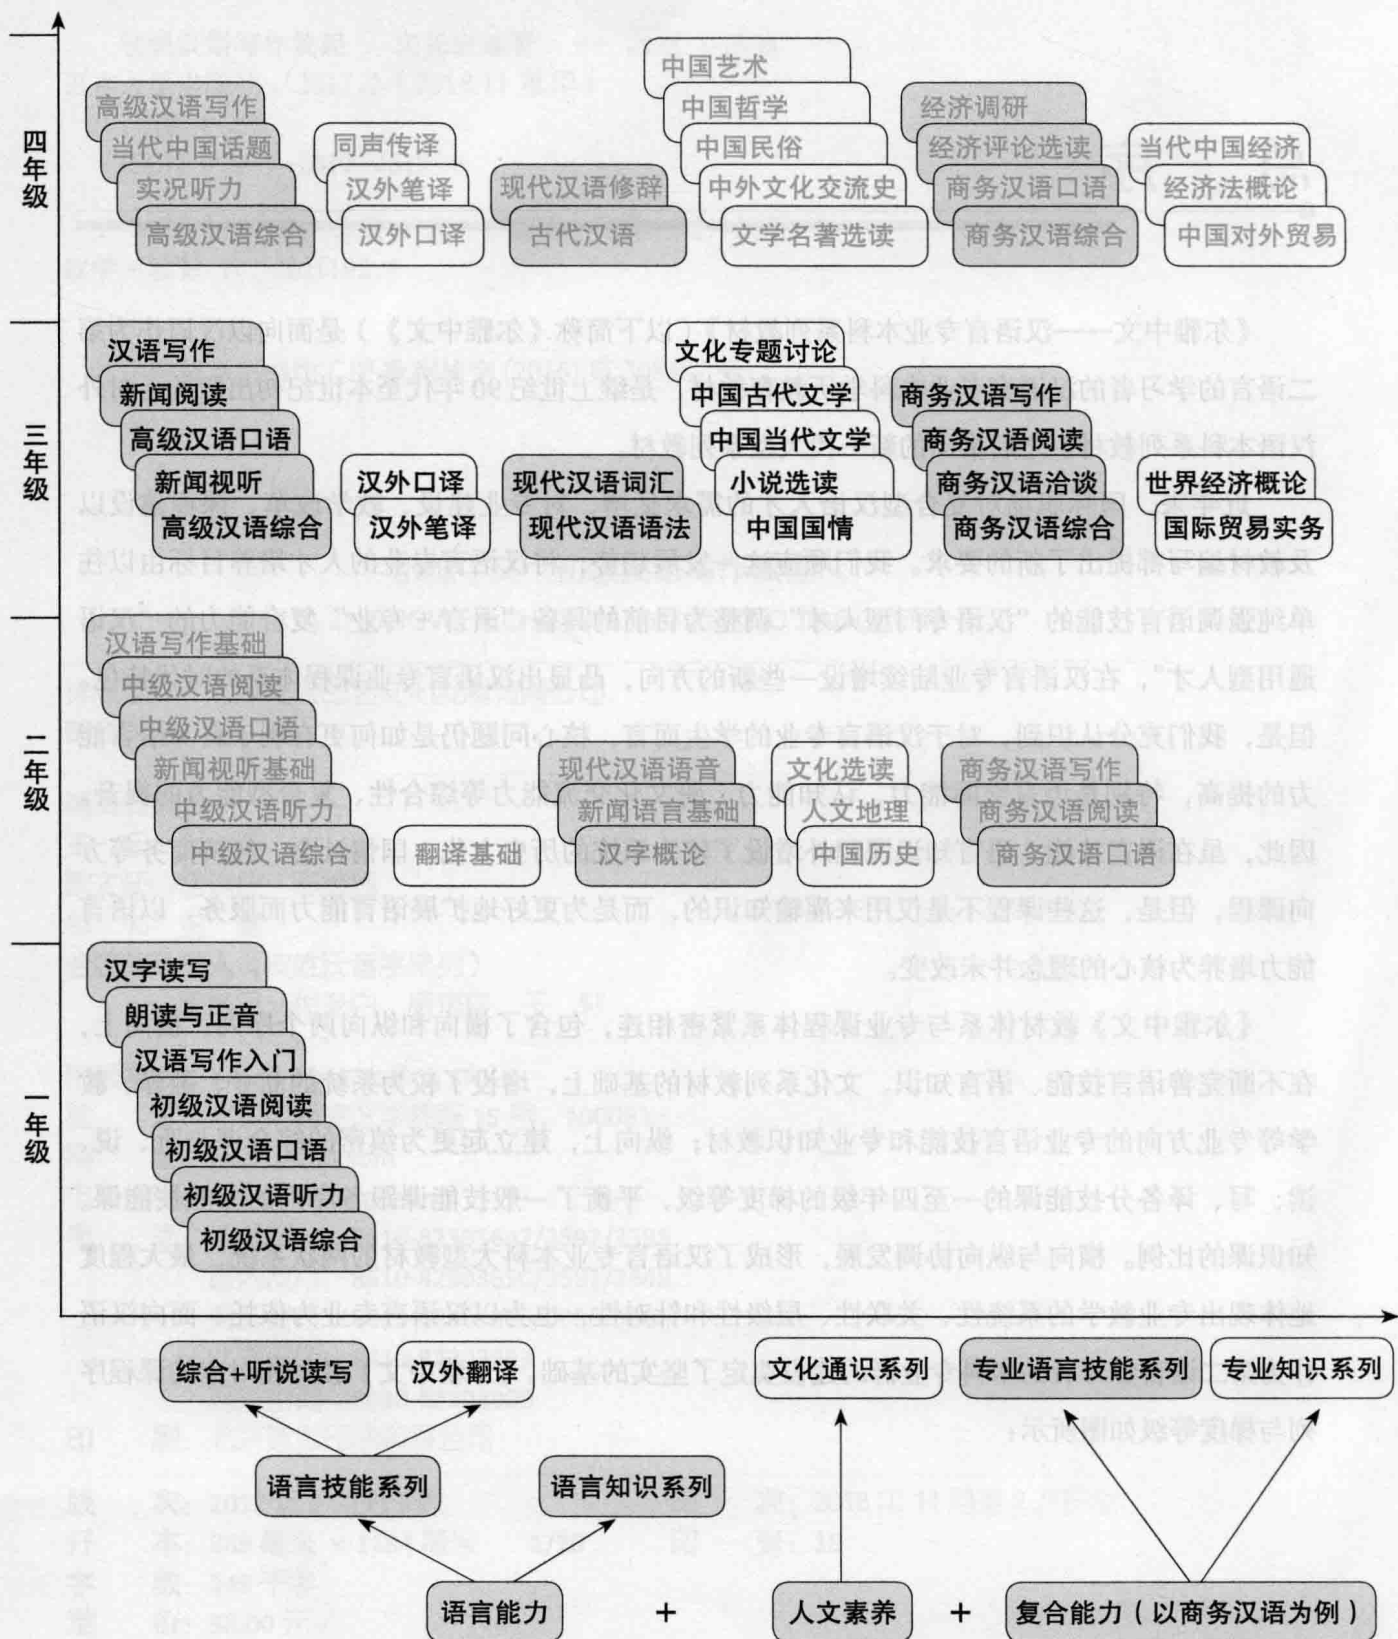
四年级

高级汉语写作
当代中国话题
实况听力
高级汉语综合

同声传译
汉外笔译
汉外口译

现代汉语修辞
古代汉语

中国艺术
中国哲学
中国民俗
中外文化交流史
文学名著选读

经济调研
经济评论选读
商务汉语口语
商务汉语综合

当代中国经济
经济法概论
中国对外贸易

三年级

汉语写作
新闻阅读
高级汉语口语
新闻视听
高级汉语综合

汉外口译
汉外笔译

现代汉语词汇
现代汉语语法

文化专题讨论
中国古代文学
中国当代文学
小说选读
中国国情

商务汉语写作
商务汉语阅读
商务汉语洽谈
商务汉语综合

世界经济概论
国际贸易实务

二年级

汉语写作基础
中级汉语阅读
中级汉语口语
新闻视听基础
中级汉语听力
中级汉语综合

翻译基础

现代汉语语音
新闻语言基础
汉字概论

文化选读
人文地理
中国历史

商务汉语写作
商务汉语阅读
商务汉语口语

一年级

汉字读写
朗读与正音
汉语写作入门
初级汉语阅读
初级汉语口语
初级汉语听力
初级汉语综合

综合+听说读写
汉外翻译
文化通识系列
专业语言技能系列
专业知识系列

语言技能系列
语言知识系列

语言能力 + 人文素养 + 复合能力（以商务汉语为例）